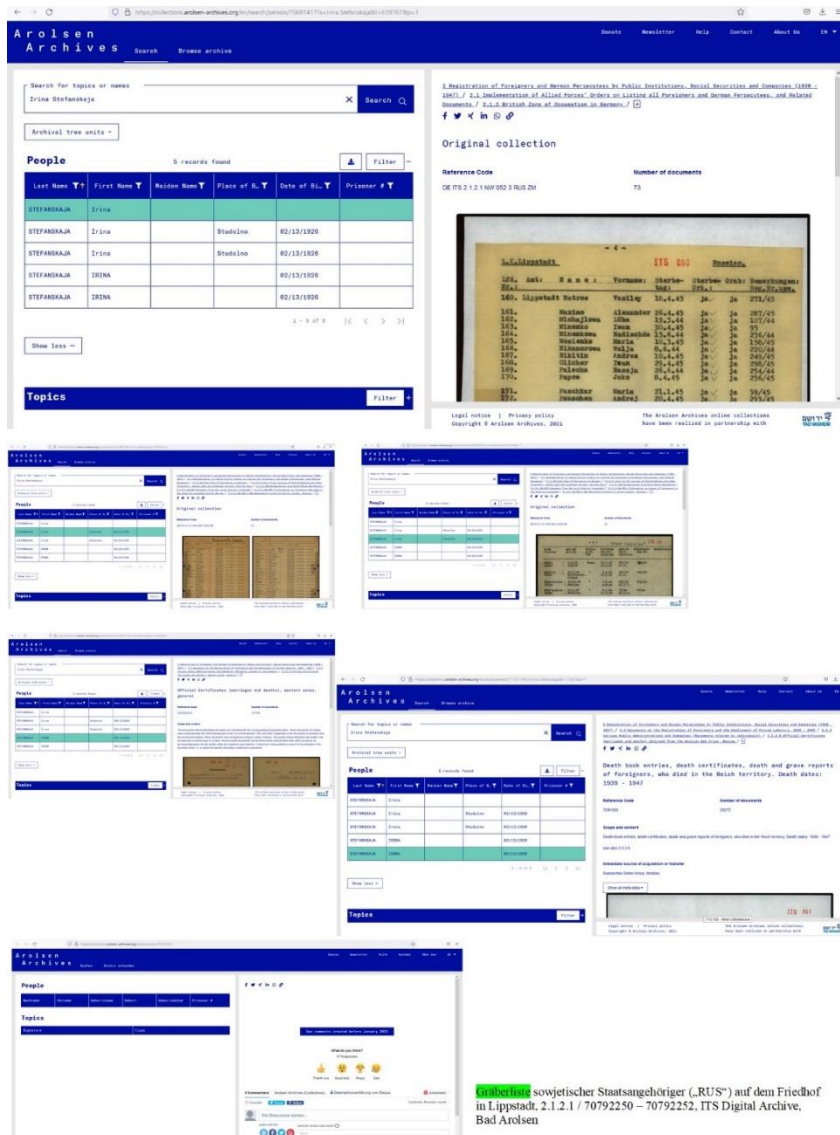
https://collections.arolsen-archives.org/en/search/person/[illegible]

Arolsen Archives Search Browse archive

Donate Newsletter Help Contact About Us EN

Search for topics or names
Irina Stefanskaja
Search

Archival tree units

People 5 records found Filter

| Last Name | First Name | Maiden Name | Place of B. | Date of Bi. | Prisoner # |
|---|---|---|---|---|---|
| STEFANSKAJA | Irina | | | | |
| STEFANSKAJA | Irina | | Studolno | 02/13/1926 | |
| STEFANSKAJA | Irina | | Studolno | 02/13/1926 | |
| STEFANSKAJA | IRINA | | | 02/13/1926 | |
| STEFANSKAJA | IRINA | | | 02/13/1926 | |

1 - 5 of 5

Show less

Topics Filter

2 Registration of Foreigners and German Persecutees by Public Institutions, Social Securities and Companies (1939 - 1947) / 2.1 Implementation of Allied Forces' Orders on Listing all Foreigners and German Persecutees, and Related Documents / 2.1.2 British Zone of Occupation in Germany / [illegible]

Original collection

Reference Code
DE ITS 2.1.2.1 NW 052 3 RUS ZM

Number of documents
73

L.K.Lippstadt ITS 550 Russen.

| Lfd. Nr. | Amt: | Name: | Vorname: | Sterbe-tag: | Sterbe-Urk.: | Grab: | Bemerkungen: |
|---|---|---|---|---|---|---|---|
| 160. | Lippstadt | Nekros | Vasilj | 10.4.45 | ja | ja | 271/45 |
| 161. | | Maximo | Alexander | 26.4.45 | ja | ja | 287/45 |
| 162. | | Michajlow | Ohn | 19.3.44 | ja | ja | 107/44 |
| 163. | | Minenko | Iwan | 30.4.45 | ja | ja | 95 |
| 164. | | Minenkowa | Radiaschda | 15.8.44 | ja | ja | 256/44 |
| 165. | | Moslenko | Maria | 10.3.45 | ja | ja | 150/45 |
| 166. | | Nikanorowa | Walja | 8.6.44 | ja | ja | 220/44 |
| 167. | | Nikitin | Andrea | 10.4.45 | ja | ja | 249/45 |
| 168. | | Olichev | Iwan | 25.4.45 | ja | ja | 298/45 |
| 169. | | Paleche | Nassja | 26.8.44 | ja | ja | 254/44 |
| 170. | | Papow | John | 8.4.45 | ja | ja | 256/45 |
| 171. | | Panchkar | Maria | 21.3.45 | ja | ja | 30/45 |
| 172. | | Ponachen | Andrej | 27.4.45 | ja | ja | 293/45 |

Legal notices | Privacy policy
Copyright © Arolsen Archives, 2021
The Arolsen Archives online collections have been realized in partnership with

Official certificates (marriage and deaths), eastern area, general

Death book entries, death certificates, death and grave reports of foreigners, who died in the Reich territory. Death dates: 1939 - 1947

Reference Code
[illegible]

Number of documents
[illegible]

Scope and content

Immediate source of acquisition or transfer

Show all meta data

Our comments created before January 2021

What do you think?
Thank you Surprised Happy Sad

Gräberliste sowjetischer Staatsangehöriger („RUS") auf dem Friedhof in Lippstadt, 2.1.2.1 / 70792250 – 70792252, ITS Digital Archive, Bad Arolsen